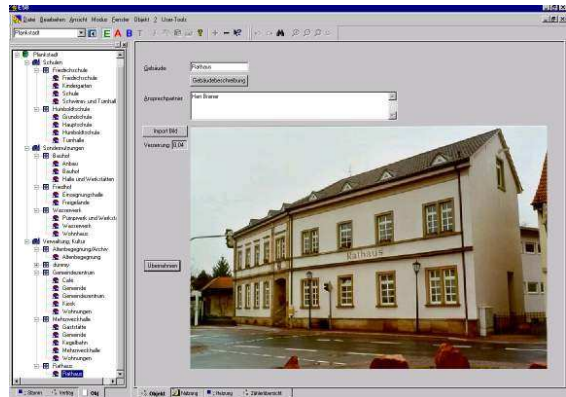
Datei Bearbeiten Ansicht Module Fenster Objekt ? User-Tools

Pfankstadt

Pfankstadt
Schulen
Friedrichschule
Friedrichschule
Kindergarten
Schule
Schwimm- und Turnhall
Humboldtschule
Grundschule
Hauptschule
Humboldtschule
Turnhalle
Sondernutzungen
Bauhof
Anbau
Bauhof
Halle und Werkstätten
Friedhof
Einsegnungshalle
Freigelände
Wasserwerk
Pumpwerk und Werkst
Wasserwerk
Wohnhaus
Verwaltung, Kultur
Altenbegegnung/Archiv
Altenbegegnung
Annex
Gemeindezentrum
Café
Gemeinde
Gemeindezentrum
Kiosk
Wohnungen
Mehrzweckhalle
Gaststätte
Gemeinde
Kegelbahn
Mehrzweckhalle
Wohnungen
Rathaus
Rathaus

Stamm Vertrag Obj

Gebäude Rathaus
Gebäudebeschreibung
Ansprechpartner Herr Bremer
Import Bild
Verzerrung 0.04
Übernehmen

Rathaus

Objekt Nutzung Heizung Zählerübersicht